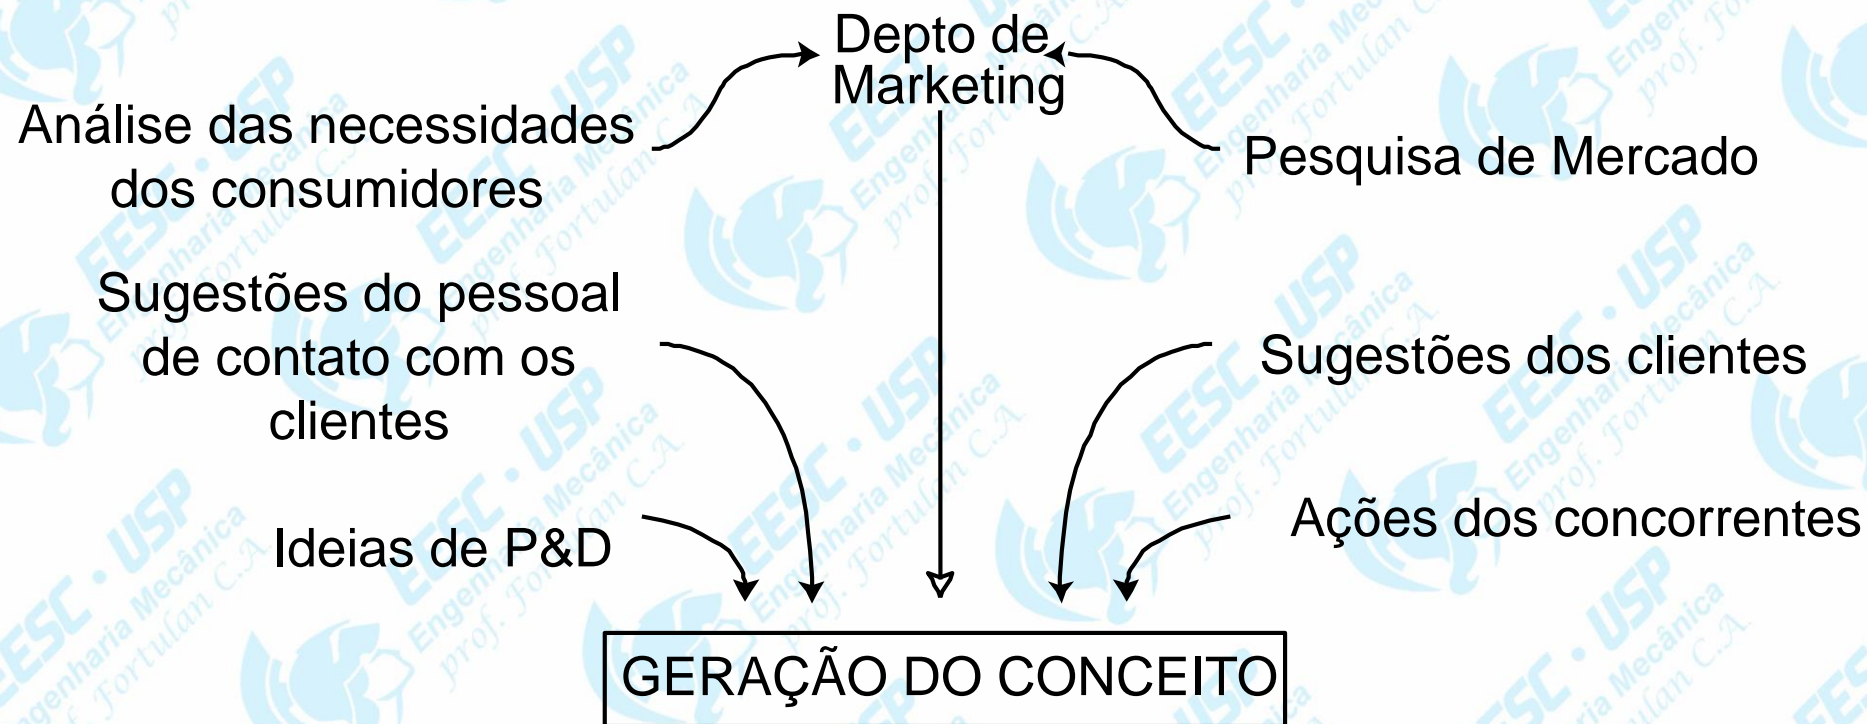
Depto de Marketing

Análise das necessidades dos consumidores

Pesquisa de Mercado

Sugestões do pessoal de contato com os clientes

Sugestões dos clientes

Ideias de P&D

Ações dos concorrentes

GERAÇÃO DO CONCEITO

EESC • USP Engenharia Mecânica prof. Fortulan C.A.